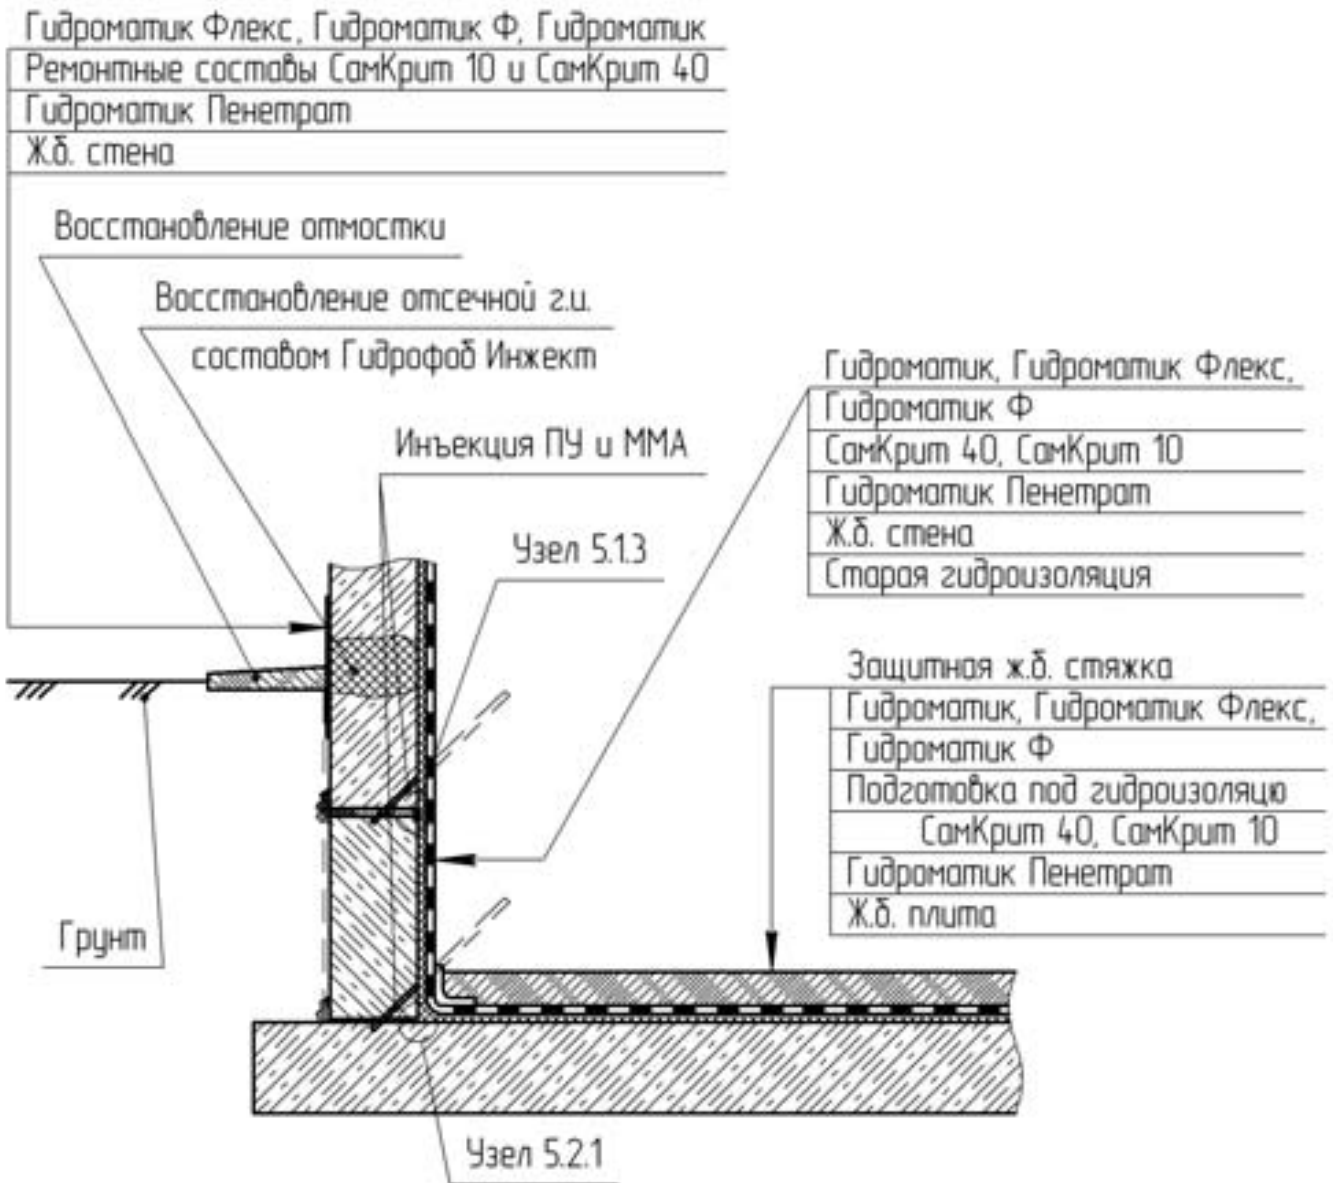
Гидроматик Флекс, Гидроматик Ф, Гидроматик
Ремонтные составы СамКрит 10 и СамКрит 40
Гидроматик Пенетрат
Ж.б. стена

Восстановление отмостки

Восстановление отсечной г.и.
составом Гидрофоб Инжект

Инъекция ПУ и ММА

Узел 5.1.3

Гидроматик, Гидроматик Флекс,
Гидроматик Ф
СамКрит 40, СамКрит 10
Гидроматик Пенетрат
Ж.б. стена
Старая гидроизоляция

Защитная ж.б. стяжка
Гидроматик, Гидроматик Флекс,
Гидроматик Ф
Подготовка под гидроизоляцю
СамКрит 40, СамКрит 10
Гидроматик Пенетрат
Ж.б. плита

Грунт

Узел 5.2.1